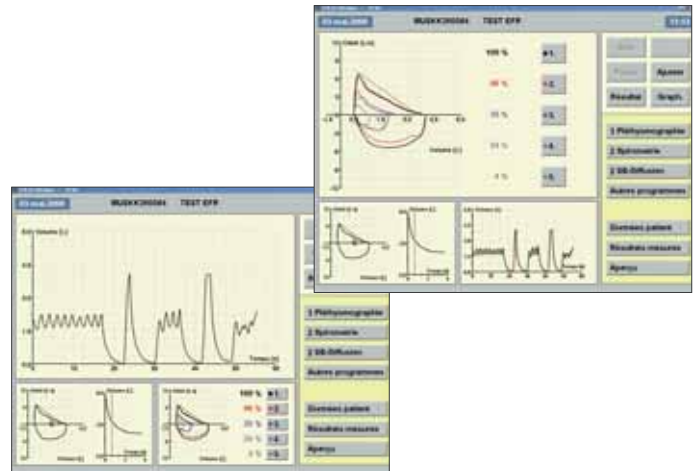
03.mai.2008 MUSKK200504 TEST EFR

100 %
80 %
75 %
1.
2.
3.
4.
5.

Ajouter
Résultat
Graph.

1 Pléthysmographie
2 Spirométrie
3 SB-Diffusion
Autres programmes

Données patient
Résultats mesures
Aperçu

03.mai.2008 MUSKK200504 TEST EFR

1 Pléthysmographie
2 Spirométrie
3 SB-Diffusion
Autres programmes

100 %
80 %
1.
2.
3.
4.
5.

Données patient
Résultats mesures
Aperçu